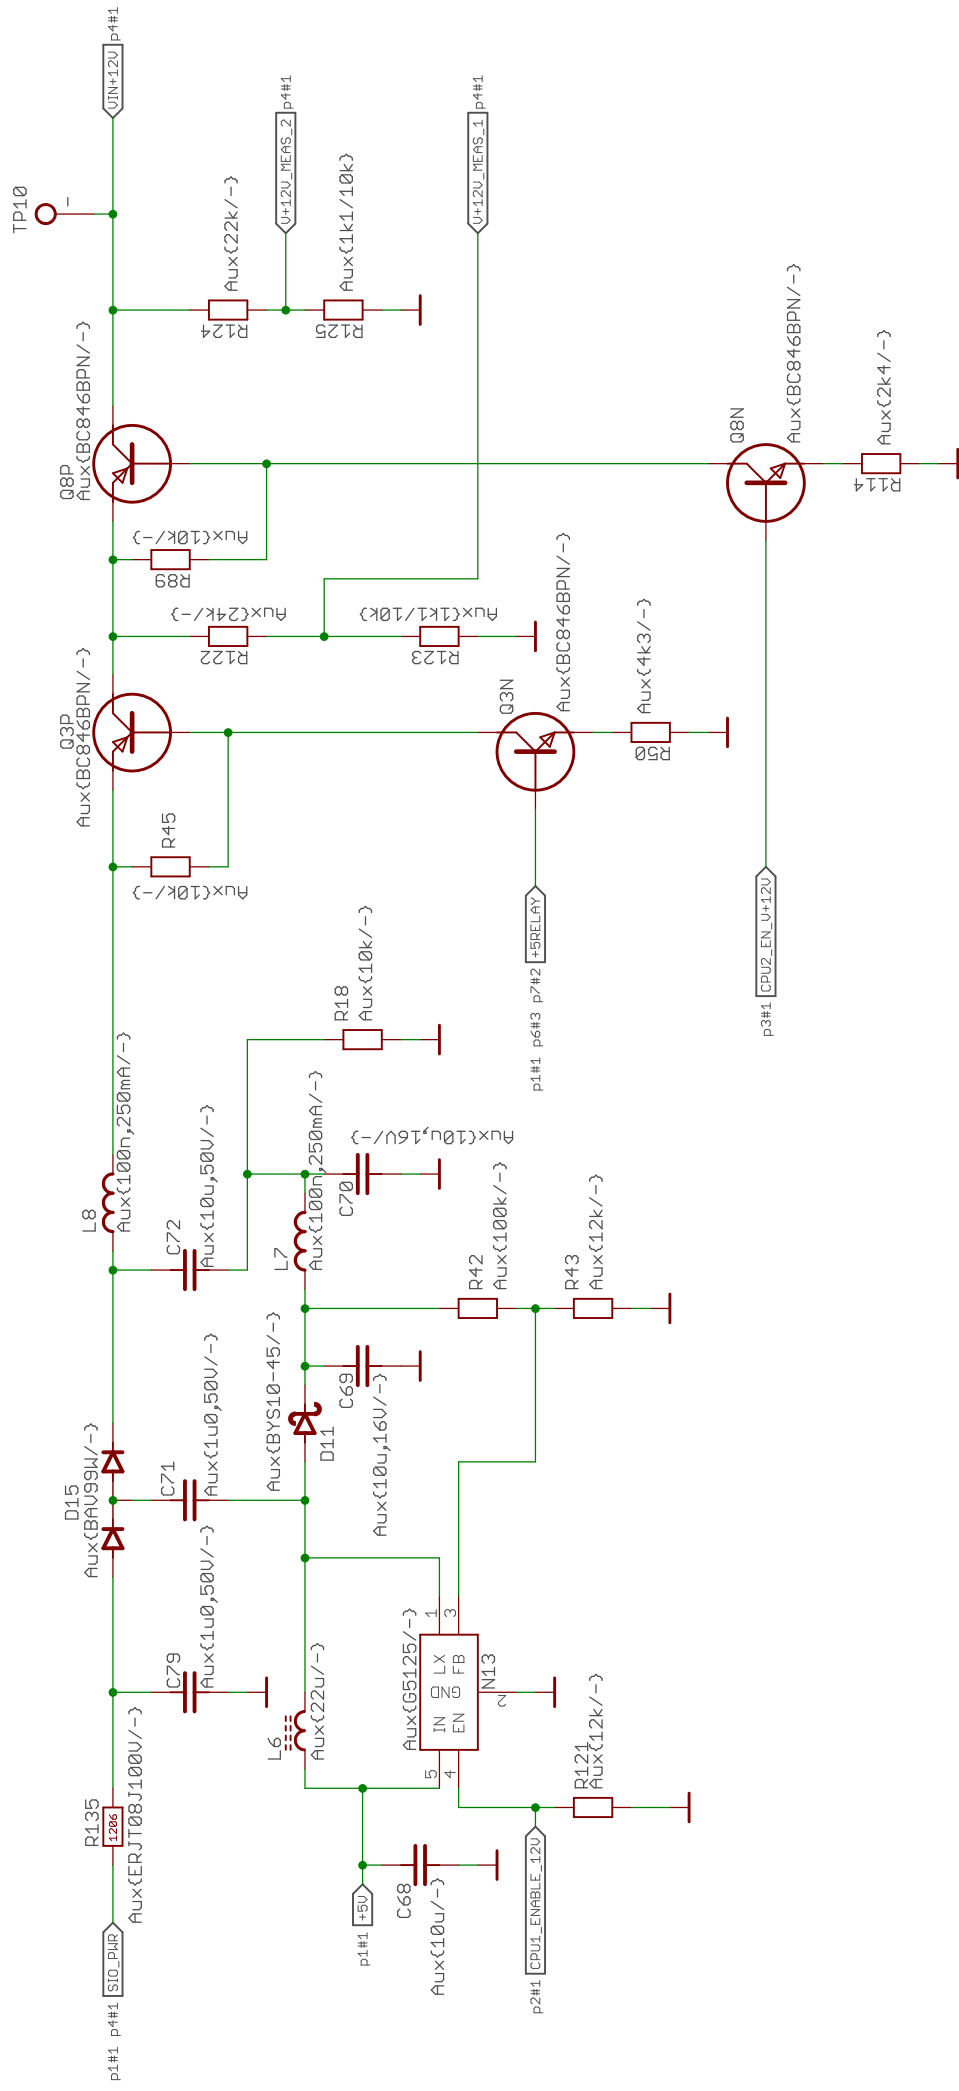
VIN+12V p4#1
TP10
V+12V_MEAS_2 p4#1
V+12V_MEAS_1 p4#1
Aux{22k/-}
R124
Aux{1k1/10k}
R125
Q8P
Aux{BC846BPN/-}
Q8N
Aux{BC846BPN/-}
Aux{2k4/-}
R114
Aux{10k/-}
R89
Aux{24k/-}
R122
Aux{1k1/10k}
R123
Q3P
Aux{BC846BPN/-}
Q3N
Aux{BC846BPN/-}
Aux{4k3/-}
R50
R45
Aux{10k/-}
+5RELAY
p1#1 p6#3 p7#2
CPU2_EN_V+12V
p3#1
R18
Aux{10k/-}
L8
Aux{100n,250mA/-}
Aux{10u,16V/-}
C70
C72
Aux{10u,50V/-}
L7
Aux{100n,250mA/-}
R42
Aux{100k/-}
R43
Aux{12k/-}
C69
Aux{10u,16V/-}
D11
Aux{BYS10-45/-}
D15
Aux{BAV99W/-}
C71
Aux{1u0,50V/-}
C79
Aux{1u0,50V/-}
L6
Aux{22u/-}
Aux{G5125/-}
IN EN GND LX FB
N13
1 3 2 5 4
R121
Aux{12k/-}
R135
1206
Aux{ERJT08J100V/-}
SIO_PWR
p1#1 p4#1
+5V
p1#1
C68
Aux{10u/-}
CPU1_ENABLE_12V
p2#1